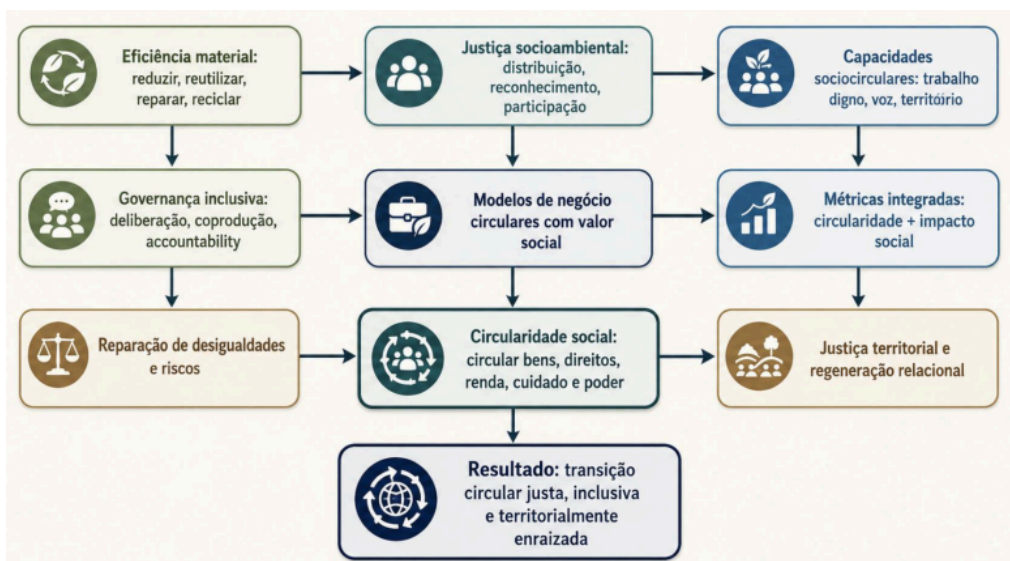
Eficiência material: reduzir, reutilizar, reparar, reciclar

Justiça socioambiental: distribuição, reconhecimento, participação

Capacidades sociocirculares: trabalho digno, voz, territóirio

Governança inclusiva: deliberação, coprodução, accountability

Modelos de negócio circulares com valor social

Métricas integradas: circularidade + impacto social

Reparação de desigualdades e riscos

Circularidade social: circular bens, direitos, renda, cuidado e poder

Justiça territorial e regeneração relacional

Resultado: transição circular justa, inclusiva e territorialmente enraizada